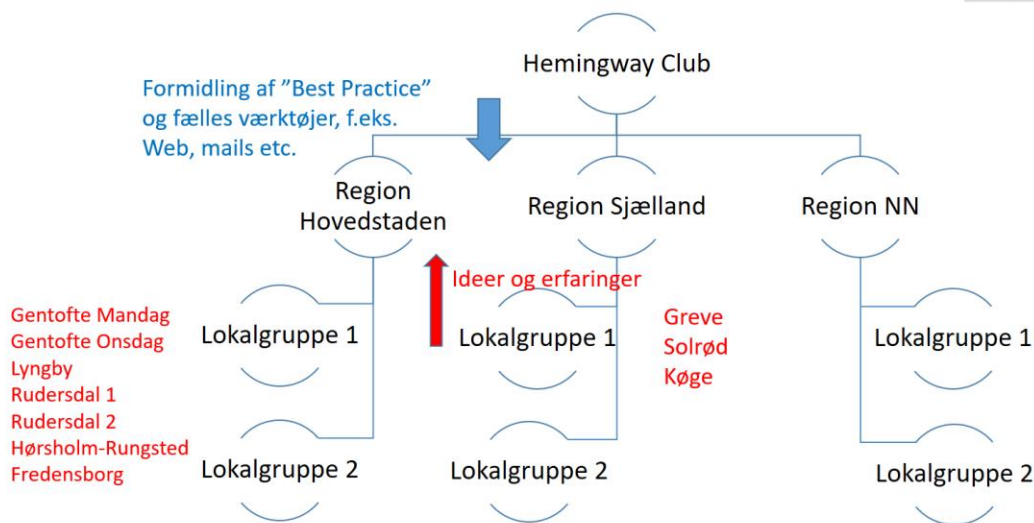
Hemingway Club

Formidling af ”Best Practice” og fælles værktøjer, f.eks. Web, mails etc.

Region Hovedstaden

Region Sjælland

Region NN

Ideer og erfaringer

Gentofte Mandag
Gentofte Onsdag
Lyngby
Rudersdal 1
Rudersdal 2
Hørsholm-Rungsted
Fredensborg

Lokalgruppe 1

Lokalgruppe 1

Greve
Solrød
Køge

Lokalgruppe 1

Lokalgruppe 2

Lokalgruppe 2

Lokalgruppe 2